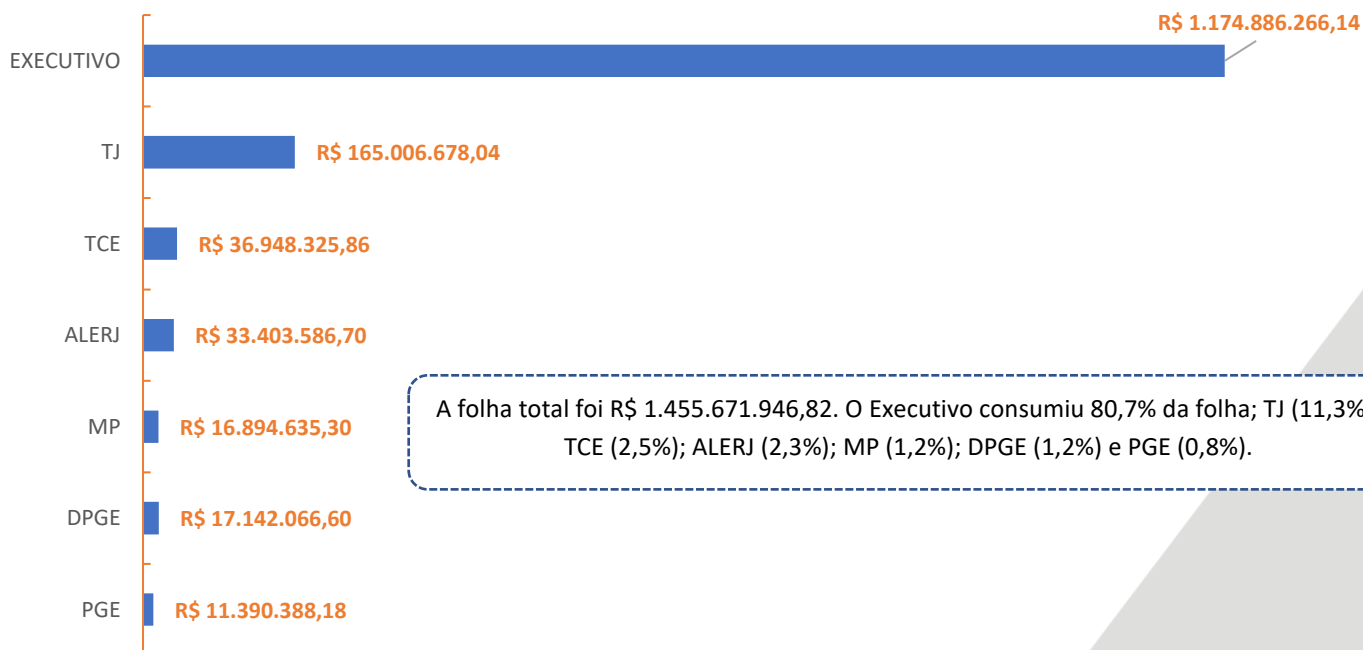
EXECUTIVO
R$ 1.174.886.266,14

TJ
R$ 165.006.678,04

TCE
R$ 36.948.325,86

ALERJ
R$ 33.403.586,70

MP
R$ 16.894.635,30

DPGE
R$ 17.142.066,60

PGE
R$ 11.390.388,18

A folha total foi R$ 1.455.671.946,82. O Executivo consumiu 80,7% da folha; TJ (11,3% TCE (2,5%); ALERJ (2,3%); MP (1,2%); DPGE (1,2%) e PGE (0,8%).